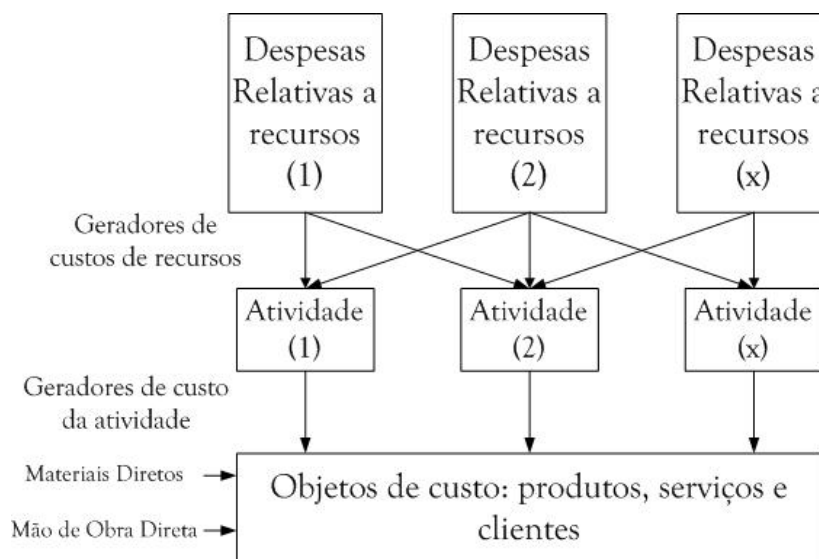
Despesas Relativas a recursos (1)

Despesas Relativas a recursos (2)

Despesas Relativas a recursos (x)

Geradores de custos de recursos

Atividade (1)

Atividade (2)

Atividade (x)

Geradores de custo da atividade

Materiais Diretos

Mão de Obra Direta

Objetos de custo: produtos, serviços e clientes